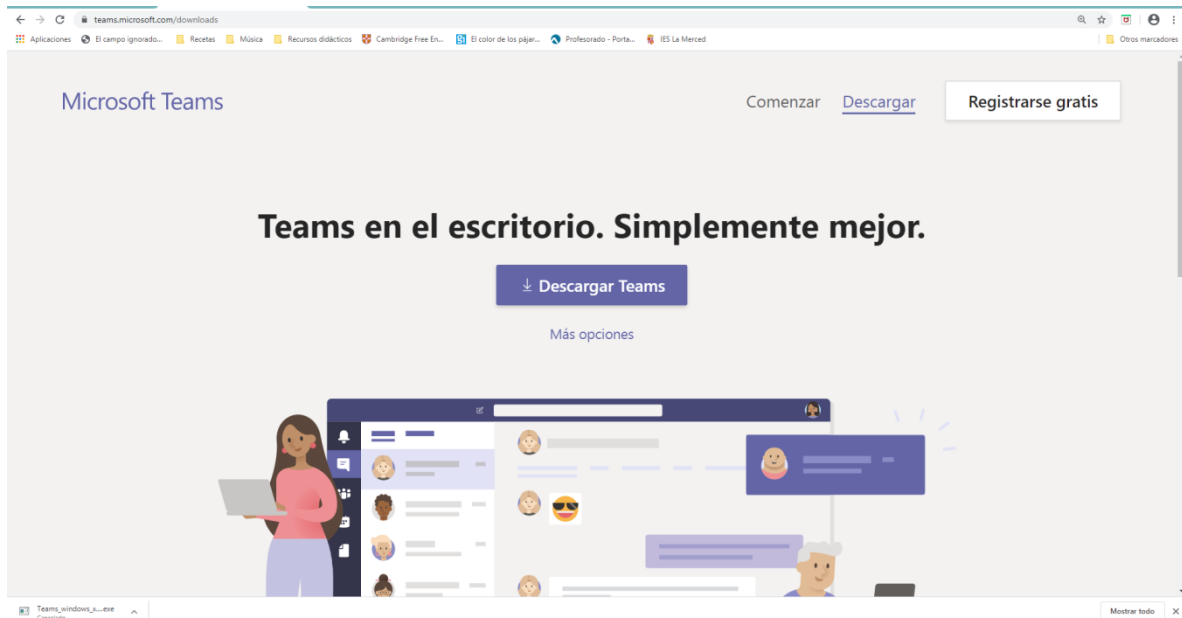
teams.microsoft.com/downloads

Aplicaciones El campo ignorado... Recetas Música Recursos didácticos Cambridge Free En... El color de los pájar... Profesorado - Porta... IES La Merced Otros marcadores

Microsoft Teams

Comenzar Descargar Registrarse gratis

Teams en el escritorio. Simplemente mejor.

Descargar Teams

Más opciones

Teams_windows_x....exe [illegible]

Mostrar todo